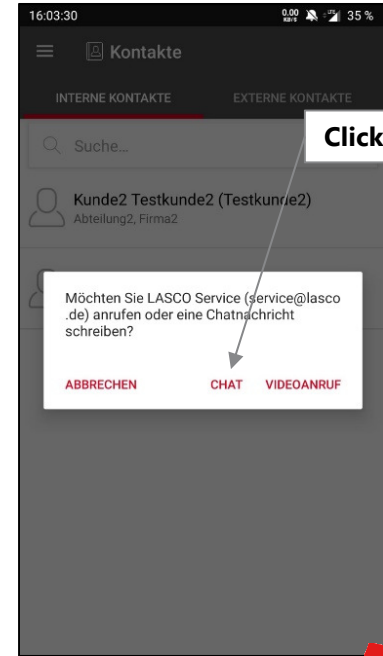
16:03:30

0.00 KB/S 35 %

Kontakte

INTERNE KONTAKTE

EXTERNE KONTAKTE

Suche...

Click

Kunde2 Testkunde2 (Testkunde2)
Abteilung2, Firma2

Möchten Sie LASCO Service (service@lasco.de) anrufen oder eine Chatnachricht schreiben?

ABBRECHEN

CHAT

VIDEOANRUF